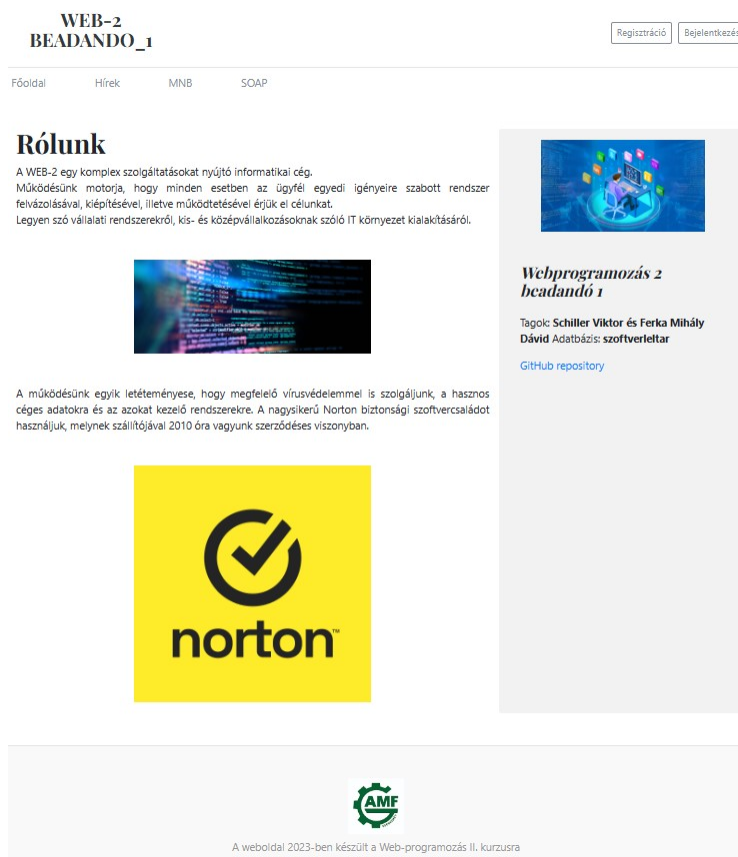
WEB-2 BEADANDO_1

Regisztráció Bejelentkezés

Főoldal Hírek MNB SOAP

Rólunk

A WEB-2 egy komplex szolgáltatásokat nyújtó informatikai cég.
Működésünk motorja, hogy minden esetben az ügyfél egyedi igényeire szabott rendszer felvázolásával, kiépítésével, illetve működtetésével érjük el célunkat.
Legyen szó vállalati rendszerekről, kis- és középvállalkozásoknak szóló IT környezet kialakításáról.

A működésünk egyik letéteményese, hogy megfelelő vírusvédelemmel is szolgáljunk, a hasznos céges adatokra és az azokat kezelő rendszerekre. A nagysikerű Norton biztonsági szoftvercsaládot használjuk, melynek szállítójával 2010 óra vagyunk szerződéses viszonyban.

norton™

Webprogramozás 2 beadandó 1

Tagok: Schiller Viktor és Ferka Mihály Dávid Adatbázis: szoftverleltar

GitHub repository

AMF

A weboldal 2023-ben készült a Web-programozás II. kurzusra